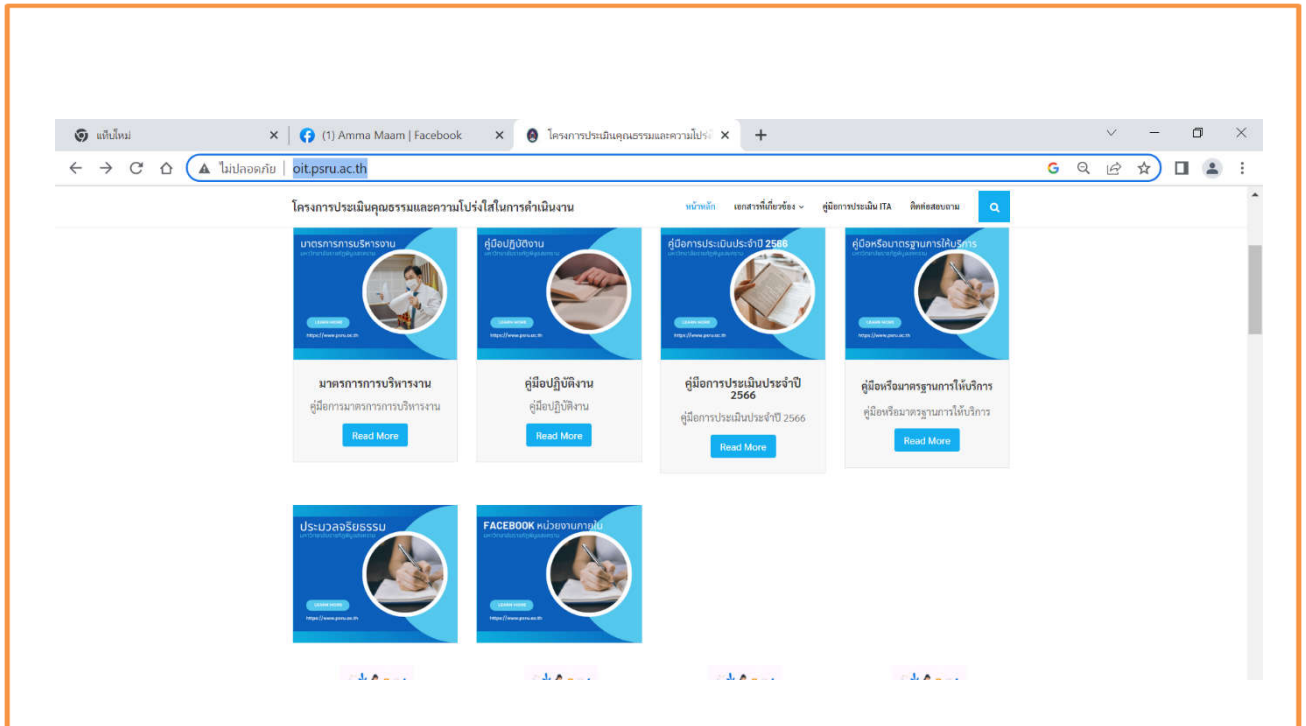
แท็บใหม่
(1) Amma Maam | Facebook
โครงการประเมินคุณธรรมและความโปร่ง
ไม่ปลอดภัย | oit.psru.ac.th

โครงการประเมินคุณธรรมและความโปร่งใสในการดำเนินงาน
หน้าหลัก
เอกสารที่เกี่ยวข้อง
คู่มือการประเมิน ITA
ติดต่อสอบถาม

มาตรการการบริหารงาน
LEARN MORE
https://www.psru.ac.th
มาตรการการบริหารงาน
คู่มือการมาตรการการบริหารงาน
Read More

คู่มือปฏิบัติงาน
LEARN MORE
https://www.psru.ac.th
คู่มือปฏิบัติงาน
คู่มือปฏิบัติงาน
Read More

คู่มือการประเมินประจำปี 2566
LEARN MORE
https://www.psru.ac.th
คู่มือการประเมินประจำปี 2566
คู่มือการประเมินประจำปี 2566
Read More

คู่มือหรือมาตรฐานการให้บริการ
LEARN MORE
https://www.psru.ac.th
คู่มือหรือมาตรฐานการให้บริการ
คู่มือหรือมาตรฐานการให้บริการ
Read More

ประมวลจริยธรรม
LEARN MORE
https://www.psru.ac.th

FACEBOOK หน่วยงานภายใน
LEARN MORE
https://www.psru.ac.th